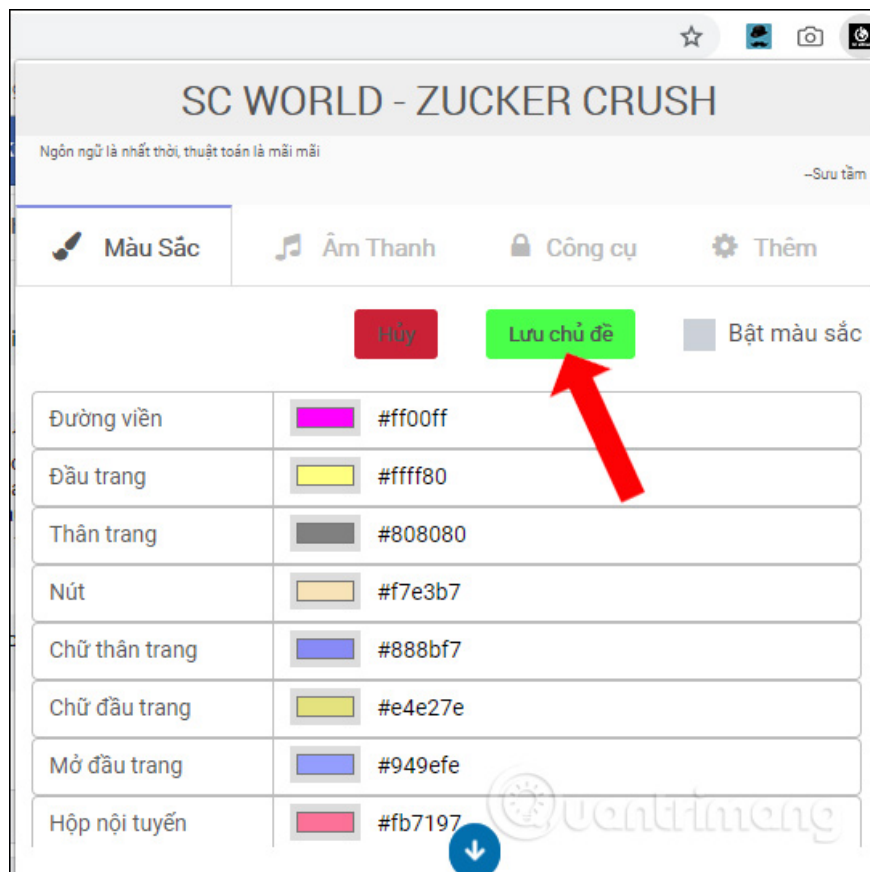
SC WORLD - ZUCKER CRUSH

Ngôn ngữ là nhất thời, thuật toán là mãi mãi

–Sưu tầm

Màu Sắc   Âm Thanh   Công cụ   Thêm

Hủy   Lưu chủ đề   Bật màu sắc

| | |
|---|---|
| Đường viền | #ff00ff |
| Đầu trang | #ffff80 |
| Thân trang | #808080 |
| Nút | #f7e3b7 |
| Chữ thân trang | #888bf7 |
| Chữ đầu trang | #e4e27e |
| Mở đầu trang | #949efe |
| Hộp nội tuyến | #fb7197 |

Quantrimang